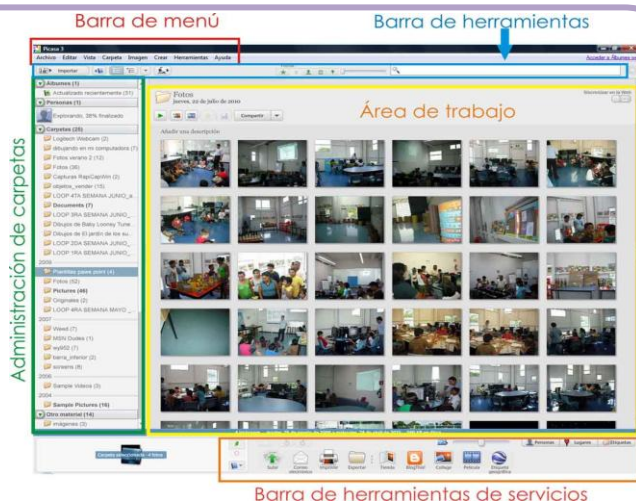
Barra de menú

Barra de herramientas

Picasa 3

Archivo Editar Vista Carpeta Imagen Crear Herramientas Ayuda

Acceder a Álbumes web

Importar

Área de trabajo

Fotos
jueves, 22 de julio de 2010

Compartir

Añadir una descripción

Sincronizar en la Web

Administración de carpetas

Álbumes (1)
Actualizado recientemente (31)
Personas (1)
Explorando, 38% finalizado
Carpetas (35)
Logitech Webcam (2)
dibujando en mi computadora (1)
Fotos verano 2 (12)
Fotos (38)
Capturas RapiCapWin (3)
objetos_vender (15)
LOOP 4TA SEMANA JUNIO_...
Documents (7)
LOOP 3RA SEMANA JUNIO_...
Dibujos de Baby Looney Tune...
Dibujos de El jardín de los su...
LOOP 2DA SEMANA JUNIO_...
LOOP 1RA SEMANA JUNIO_...
2009
Plantillas para point (4)
Fotos (52)
Pictures (46)
Originales (2)
LOOP 4RA SEMANA MAYO_...
2007
Weird (7)
MSN Dudes (1)
sy002 (7)
barra_inferior (3)
screens (8)
2006
Sample Videos (3)
2004
Sample Pictures (16)
Otro material (14)
imágenes (3)

Carpeta seleccionada - 4 fotos

Personas Lugares Etiquetas

Subir Correo electrónico Imprimir Exportar Tienda BlogThis! Collage Película Dispositivo geográfico

Barra de herramientas de servicios